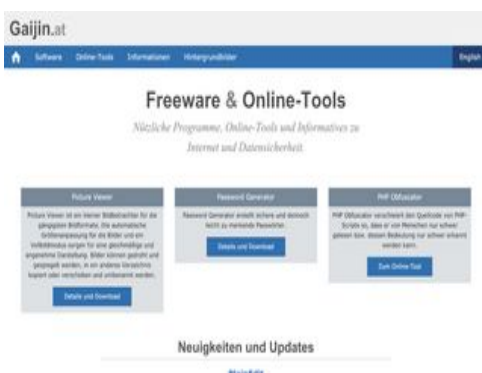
Gaijin.at

Software Online-Tools Informationen Hintergrundbilder English

Freeware & Online-Tools

Nützliche Programme, Online-Tools und Informatives zu Internet und Datensicherheit.

Picture Viewer

Picture Viewer ist ein kleiner Bildbetrachter für die gängigsten Bildformate. Die automatische Größenanpassung für die Bilder und ein Vollbildmodus sorgen für eine geschmeidige und angenehme Darstellung. Bilder können gedreht und gespiegelt werden, in ein anderes Verzeichnis kopiert oder verschoben und umbenannt werden.

Details und Download

Password Generator

Password Generator erstellt sichere und dennoch leicht zu merkende Passwörter.

Details und Download

PHP Obfuscator

PHP Obfuscator verschleiert den Quellcode von PHP-Scripts so, dass er von Menschen nur schwer gelesen bzw. dessen Bedeutung nur schwer erkannt werden kann.

Zum Online-Tool

Neuigkeiten und Updates

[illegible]